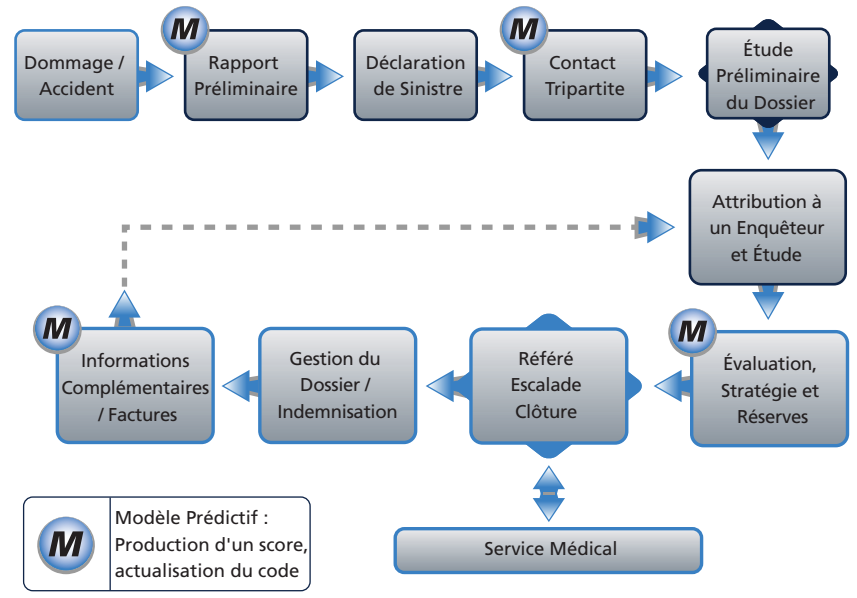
Dommage / Accident

M

Rapport Préliminaire

Déclaration de Sinistre

M

Contact Tripartite

Étude Préliminaire du Dossier

Attribution à un Enquêteur et Étude

M

Évaluation, Stratégie et Réserves

Référé Escalade Clôture

Gestion du Dossier / Indemnisation

M

Informations Complémentaires / Factures

Service Médical

M

Modèle Prédictif : Production d'un score, actualisation du code